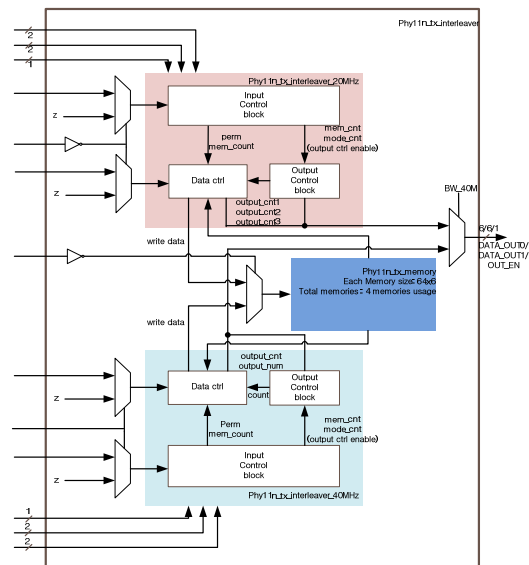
Phy11n_tx_interleaver

2
2
1

Phy11n_tx_interleaver_20MHz

z

z

Input Control block

perm
mem_count

mem_cnt
mode_cnt
(output ctrl enable)

Data ctrl

Output Control block

output_cnt1
output_cnt2
output_cnt3

BW_40M

6/6/1
DATA_OUT0/
DATA_OUT1/
OUT_EN

write data

Phy11n_tx_memory
Each Memory size: 64x6
Total memories: 4 memories usage

write data

output_cnt
output_num

Data ctrl

count

Output Control block

z

z

Perm
mem_count

mem_cnt
mode_cnt
(output ctrl enable)

Input Control block

Phy11n_tx_interleaver_40MHz

1
2
2
2